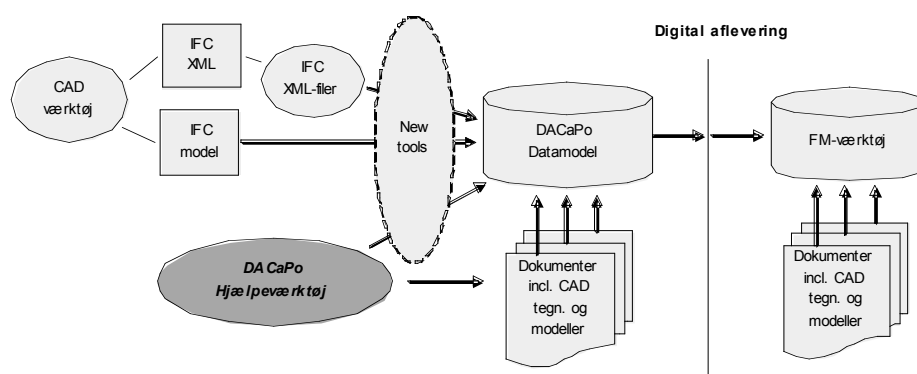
Digital aflevering

CAD værktøj

IFC XML

IFC XML-filer

IFC model

New tools

DACaPo Datamodel

FM-værktøj

DA CaPo Hjælpeværktøj

Dokumenter incl. CAD tegn. og modeller

Dokumenter incl. CAD tegn. og modeller